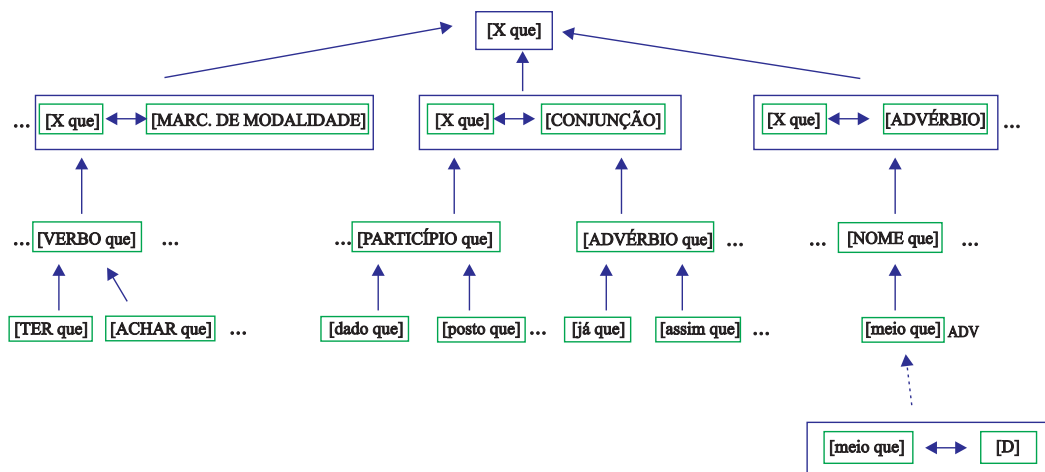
[X que]

… [X que] [MARC. DE MODALIDADE]

[X que] [CONJUNÇÃO]

[X que] [ADVÉRBIO] …

… [VERBO que] …

… [PARTICÍPIO que]

[ADVÉRBIO que] …

… [NOME que] …

[TER que] [ACHAR que] …

[dado que] [posto que] …

[já que] [assim que] …

[meio que] ADV

[meio que] [D]